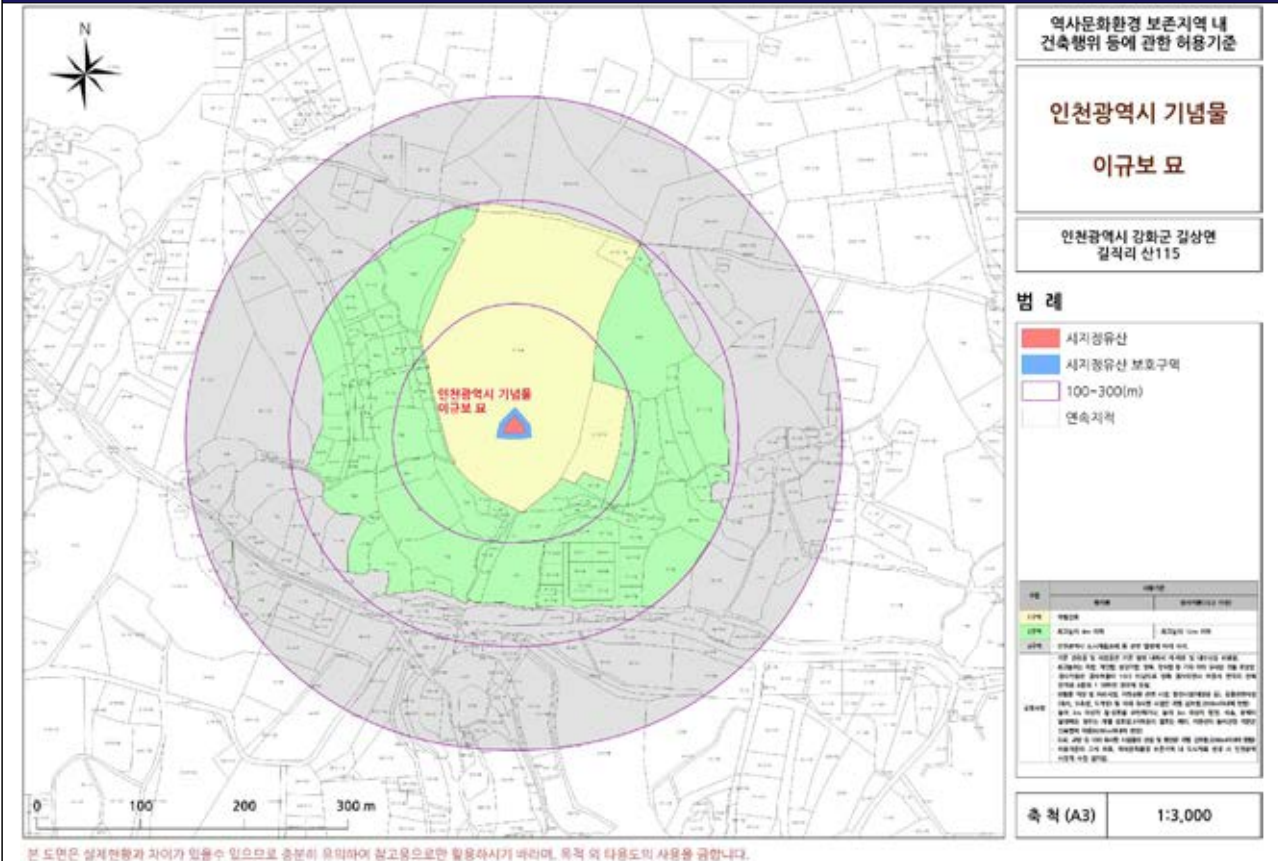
N

인천광역시 기념물
이규보 묘

역사문화환경 보존지역 내
건축행위 등에 관한 허용기준

인천광역시 기념물

이규보 묘

인천광역시 강화군 길상면
길직리 산115

범 례

시지정유산

시지정유산 보호구역

100~300(m)

연속지적

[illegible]

0 100 200 300 m

축 척 (A3) | 1:3,000

본 도면은 실제현황과 차이가 있을수 있으므로 충분히 유의하여 참고용으로만 활용하시기 바라며, 목적 외 타용도의 사용을 금합니다.